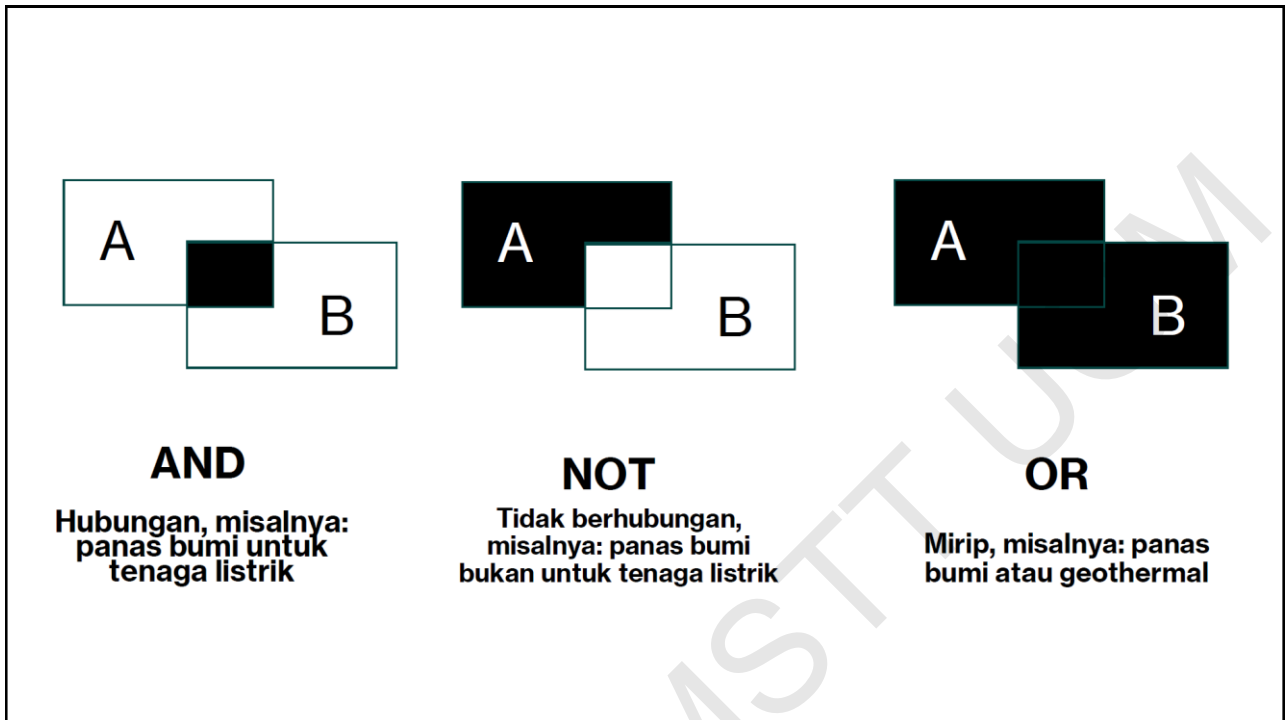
A

B

AND

Hubungan, misalnya: panas bumi untuk tenaga listrik

A

B

NOT

Tidak berhubungan, misalnya: panas bumi bukan untuk tenaga listrik

A

B

OR

Mirip, misalnya: panas bumi atau geothermal

MSTT UGM